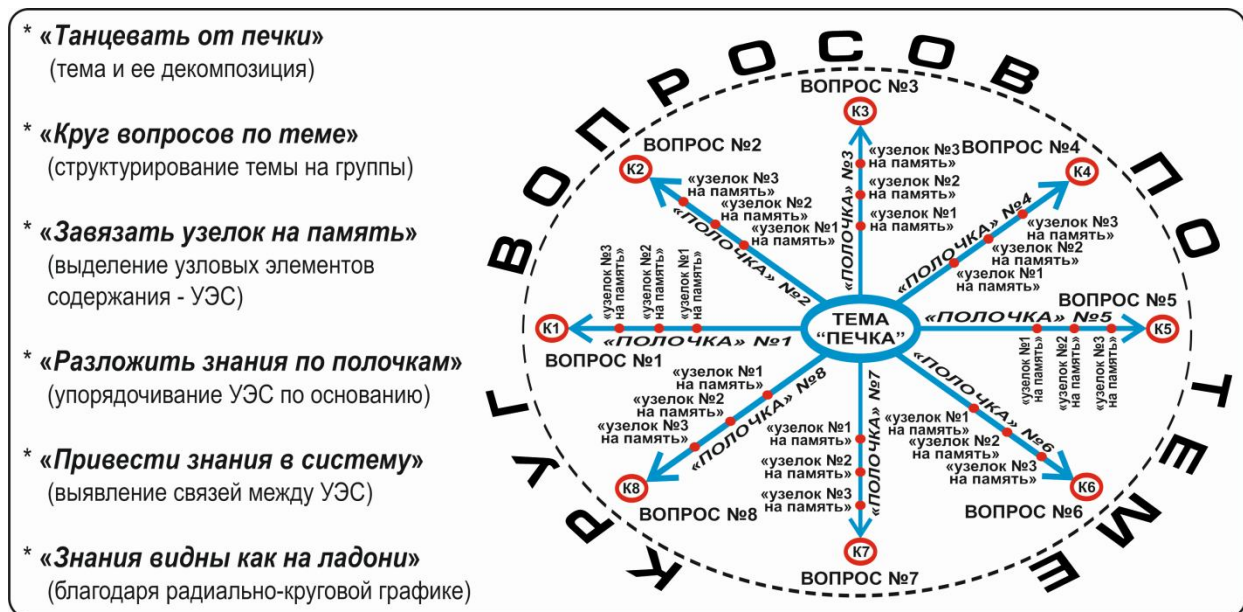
* «Танцевать от печки» (тема и ее декомпозиция)

* «Круг вопросов по теме» (структурирование темы на группы)

* «Завязать узелок на память» (выделение узловых элементов содержания - УЭС)

* «Разложить знания по полочкам» (упорядочивание УЭС по основанию)

* «Привести знания в систему» (выявление связей между УЭС)

* «Знания видны как на ладони» (благодаря радиально-круговой графике)

КРУГ ВОПРОСОВ ПО ТЕМЕ

ТЕМА "ПЕЧКА"

К1 ВОПРОС №1 «ПОЛОЧКА» №1 «узелок №1 на память» «узелок №2 на память» «узелок №3 на память»

К2 ВОПРОС №2 «ПОЛОЧКА» №2 «узелок №1 на память» «узелок №2 на память» «узелок №3 на память»

К3 ВОПРОС №3 «ПОЛОЧКА» №3 «узелок №1 на память» «узелок №2 на память» «узелок №3 на память»

К4 ВОПРОС №4 «ПОЛОЧКА» №4 «узелок №1 на память» «узелок №2 на память» «узелок №3 на память»

К5 ВОПРОС №5 «ПОЛОЧКА» №5 «узелок №1 на память» «узелок №2 на память» «узелок №3 на память»

К6 ВОПРОС №6 «ПОЛОЧКА» №6 «узелок №1 на память» «узелок №2 на память» «узелок №3 на память»

К7 ВОПРОС №7 «ПОЛОЧКА» №7 «узелок №1 на память» «узелок №2 на память» «узелок №3 на память»

К8 ВОПРОС №8 «ПОЛОЧКА» №8 «узелок №1 на память» «узелок №2 на память» «узелок №3 на память»